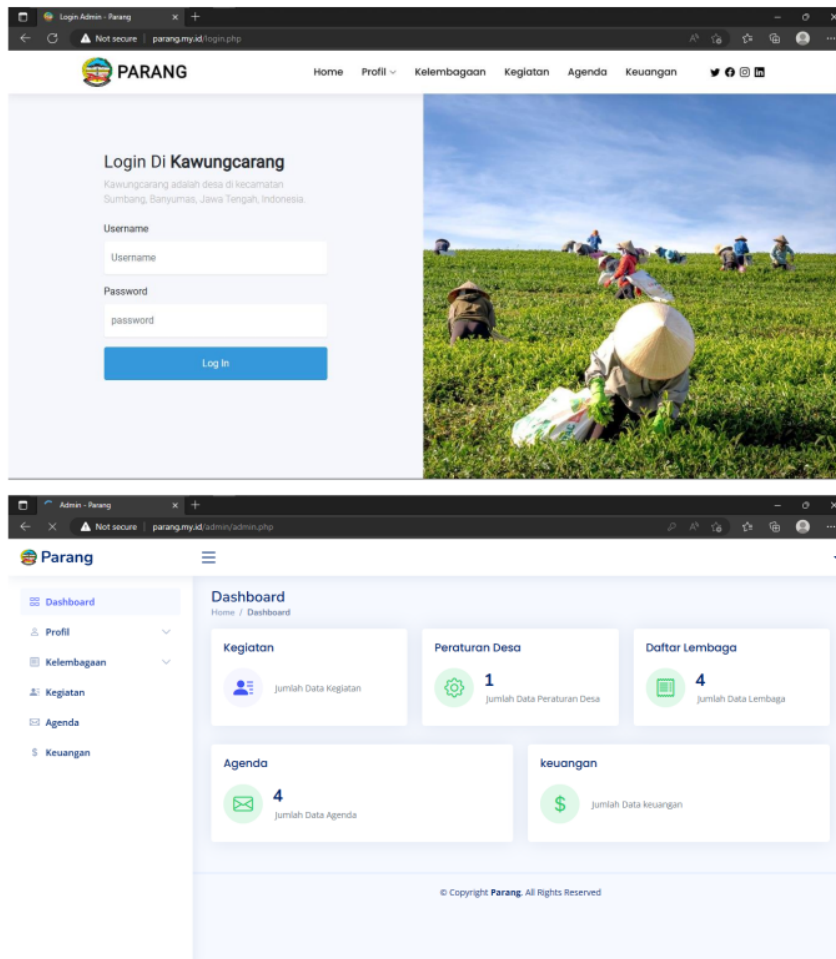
Login Admin - Parang

Not secure | parang.my.id/login.php

PARANG

Home Profil Kelembagaan Kegiatan Agenda Keuangan

Login Di Kawungcarang

Kawungcarang adalah desa di kecamatan Sumbang, Banyumas, Jawa Tengah, Indonesia.

Username

Username

Password

password

Log In

Admin - Parang

Not secure | parang.my.id/admin/admin.php

Parang

Dashboard

Profil

Kelembagaan

Kegiatan

Agenda

Keuangan

Dashboard

Home / Dashboard

Kegiatan

Jumlah Data Kegiatan

Peraturan Desa

1

Jumlah Data Peraturan Desa

Daftar Lembaga

4

Jumlah Data Lembaga

Agenda

4

Jumlah Data Agenda

keuangan

Jumlah Data keuangan

© Copyright Parang. All Rights Reserved